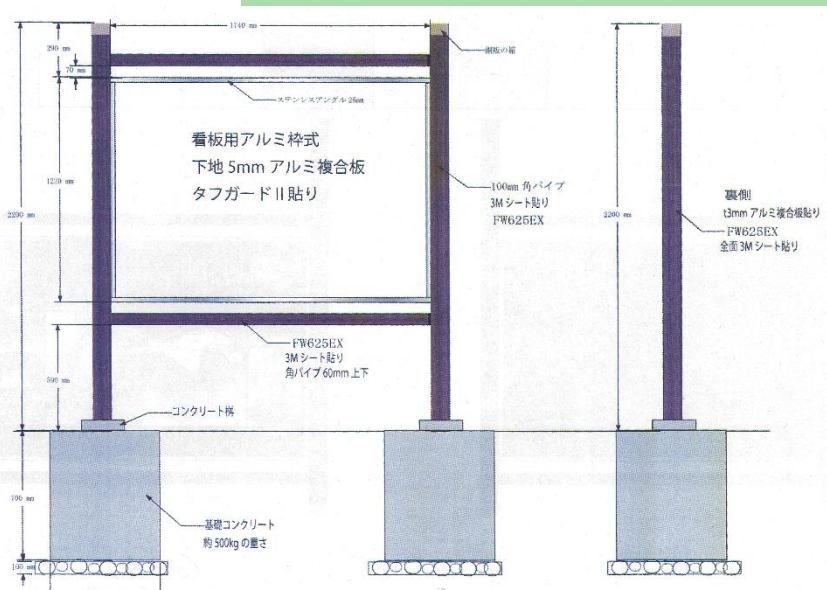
1740 mm

290 mm

70 mm

1220 mm

2290 mm

500 mm

700 mm

100 mm

樹脂の蓋

ステンレスアングル 25mm

看板用アルミ枠式
下地 5mm アルミ複合板
タフガード II 貼り

100mm 角パイプ
3M シート貼り
FW625EX

FW625EX
3M シート貼り
角パイプ 60mm 上下

コンクリート桝

基礎コンクリート
約 500kg の重さ

2290 mm

裏側
t3mm アルミ複合板貼り
FW625EX
全面 3M シート貼り